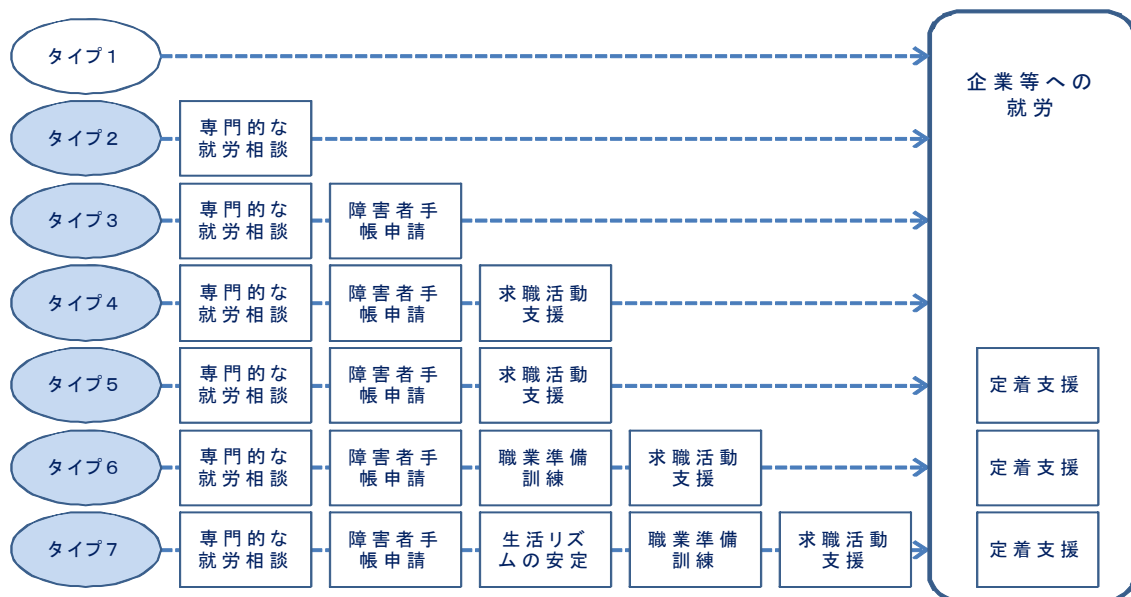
タイプ１

タイプ２ 専門的な就労相談

タイプ３ 専門的な就労相談 障害者手帳申請

タイプ４ 専門的な就労相談 障害者手帳申請 求職活動支援

タイプ５ 専門的な就労相談 障害者手帳申請 求職活動支援

タイプ６ 専門的な就労相談 障害者手帳申請 職業準備訓練 求職活動支援

タイプ７ 専門的な就労相談 障害者手帳申請 生活リズムの安定 職業準備訓練 求職活動支援

企業等への就労

定着支援

定着支援

定着支援